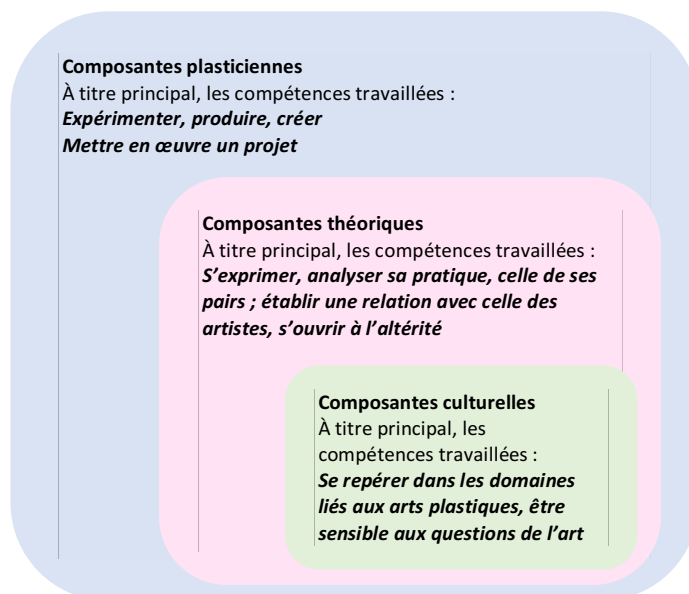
**Composantes plasticiennes**
À titre principal, les compétences travaillées :
***Expérimenter, produire, créer***
***Mettre en œuvre un projet***

**Composantes théoriques**
À titre principal, les compétences travaillées :
***S'exprimer, analyser sa pratique, celle de ses pairs ; établir une relation avec celle des artistes, s'ouvrir à l'altérité***

**Composantes culturelles**
À titre principal, les compétences travaillées :
***Se repérer dans les domaines liés aux arts plastiques, être sensible aux questions de l'art***